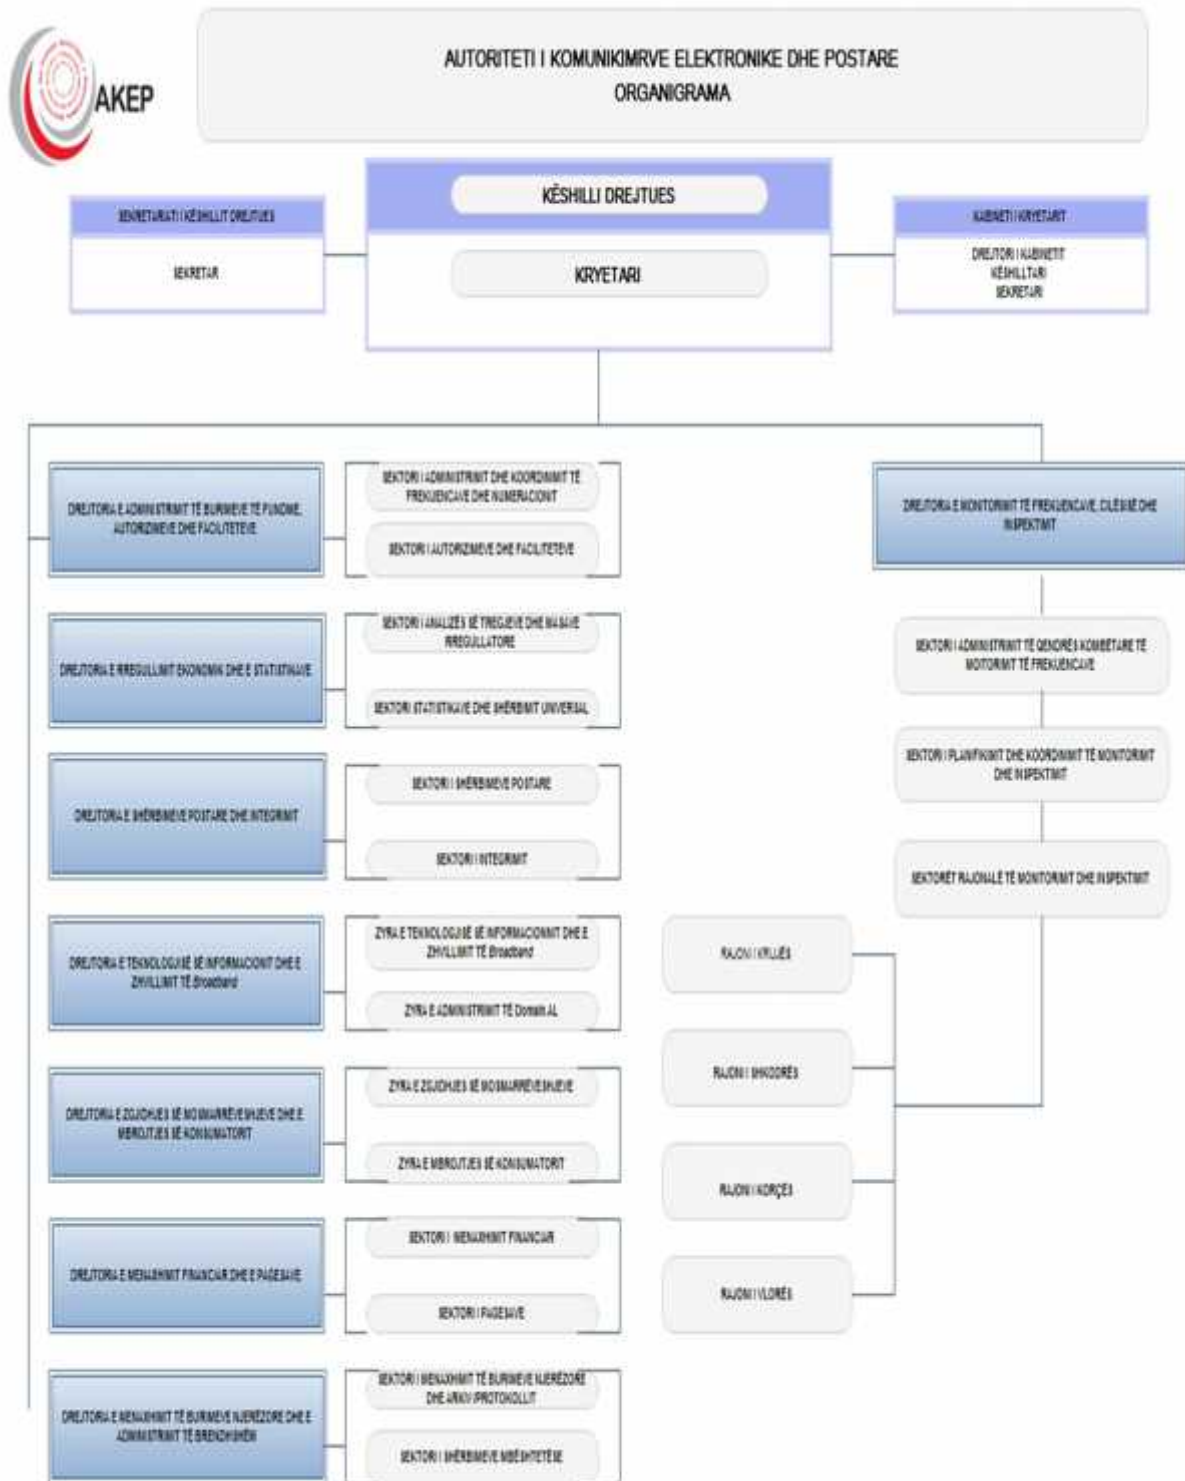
AKEP

AUTORITETI I KOMUNIKIMRVE ELEKTRONIKE DHE POSTARE
ORGANIGRAMA

KËSHILLI DREJTUES

KRYETARI

SEKRETARIATI I KËSHILLIT DREJTUES

SEKRETAR

KABINETI I KRYETARIT

DREJTORI I KABINETIT
KËSHILLTARI
SEKRETARI

DREJTORIA E ADMINISTRIMIT TË BURIMEVE TË FUNDME, AUTORIZIMEVE DHE FACILITETEVE

SEKTORI I ADMINISTRIMIT DHE KOORDINIMIT TË FREKUENCAVE DHE NUMERACIONIT

SEKTORI I AUTORIZIMEVE DHE FACILITETEVE

DREJTORIA E RREGULLIMIT EKONOMIK DHE E STATISTIKAVE

SEKTORI I ANALIZËS SË TREGJEVE DHE MASAVE RREGULLATORE

SEKTORI STATISTIKAVE DHE SHËRBIMIT UNIVERSAL

DREJTORIA E SHËRBIMEVE POSTARE DHE INTEGRIMIT

SEKTORI I SHËRBIMEVE POSTARE

SEKTORI I INTEGRIMIT

DREJTORIA E TEKNOLOGJISË SË INFORMACIONIT DHE E ZHVILLIMIT TË Broadband

ZYRA E TEKNOLOGJISË SË INFORMACIONIT DHE E ZHVILLIMIT TË Broadband

ZYRA E ADMINISTRIMIT TË Domain AL

DREJTORIA E ZGJIDHJES SË MOSMARRËVESHJEVE DHE E MBROJTJES SË KONSUMATORIT

ZYRA E ZGJIDHJES SË MOSMARRËVESHJEVE

ZYRA E MBROJTJES SË KONSUMATORIT

DREJTORIA E MENAXHIMIT FINANCIAR DHE E PAGESAVE

SEKTORI I MENAXHIMIT FINANCIAR

SEKTORI I PAGESAVE

DREJTORIA E MENAXHIMIT TË BURIMEVE NJERËZORE DHE E ADMINISTRIMIT TË BRENDSHËM

SEKTORI I MENAXHIMIT TË BURIMEVE NJERËZORE DHE ARKIV PROTOKOLLIT

SEKTORI I SHËRBIMEVE MBËSHTETËSE

DREJTORIA E MONITORIMIT TË FREKUENCAVE, CILËSISË DHE INSPEKTIMIT

SEKTORI I ADMINISTRIMIT TË QENDRËS KOMBËTARE TË MOTORIMIT TË FREKUENCAVE

SEKTORI I PLANIFIKIMIT DHE KOORDINIMIT TË MONITORIMIT DHE INSPEKTIMIT

SEKTORËT RAJONALË TË MONITORIMIT DHE INSPEKTIMIT

RAJONI I KRUJËS

RAJONI I SHKODRËS

RAJONI I KORÇËS

RAJONI I VLORËS